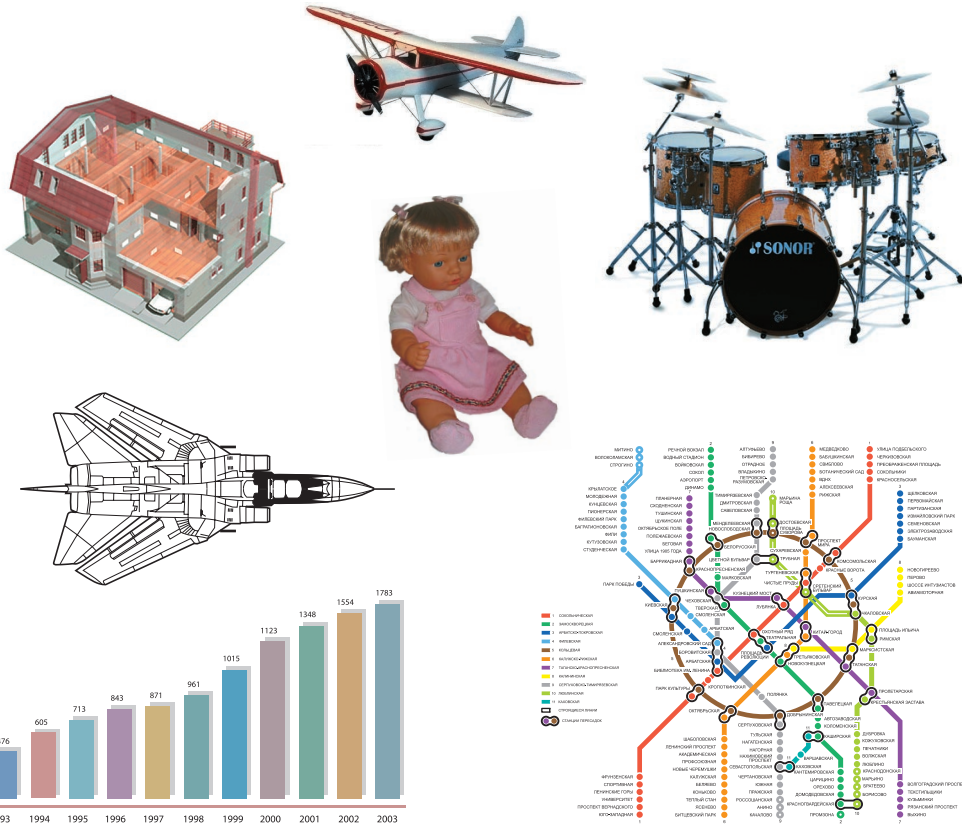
SONOR

76
605
713
843
871
961
1015
1123
1348
1554
1783
93
1994
1995
1996
1997
1998
1999
2000
2001
2002
2003

МИТИНО
ВОЛОКОЛАМСКАЯ
СТРОГИНО
РЕЧНОЙ ВОКЗАЛ
ВОДНЫЙ СТАДИОН
ВОЙКОВСКАЯ
СОКОЛ
АЭРОПОРТ
ДИНАМО
АЛТУФЬЕВО
БИБИРЕВО
ОТРАДНОЕ
ВЛАДЫКИНО
ПЕТРОВСКО-РАЗУМОВСКАЯ
МЕДВЕДКОВО
БАБУШКИНСКАЯ
СВИБЛОВО
БОТАНИЧЕСКИЙ САД
ВДНХ
АЛЕКСЕЕВСКАЯ
РИЖСКАЯ
УЛИЦА ПОДБЕЛЬСКОГО
ЧЕРКИЗОВСКАЯ
ПРЕОБРАЖЕНСКАЯ ПЛОЩАДЬ
СОКОЛЬНИКИ
КРАСНОСЕЛЬСКАЯ
КРЫЛАТСКОЕ
МОЛОДЕЖНАЯ
КУНЦЕВСКАЯ
ПИОНЕРСКАЯ
ФИЛЕВСКИЙ ПАРК
БАГРАТИОНОВСКАЯ
ФИЛИ
КУТУЗОВСКАЯ
СТУДЕНЧЕСКАЯ
ПЛАНЕРНАЯ
СХОДНЕНСКАЯ
ТУШИНСКАЯ
ЩУКИНСКАЯ
ОКТЯБРЬСКОЕ ПОЛЕ
ПОЛЕЖАЕВСКАЯ
БЕГОВАЯ
УЛИЦА 1905 ГОДА
ЩЕЛКОВСКАЯ
ПЕРВОМАЙСКАЯ
ИЗМАЙЛОВСКАЯ
ИЗМАЙЛОВСКИЙ ПАРК
СЕМЕНОВСКАЯ
ЭЛЕКТРОЗАВОДСКАЯ
БАУМАНСКАЯ
НОВОГИРЕЕВО
ПЕРОВО
ШОССЕ ЭНТУЗИАСТОВ
АВИАМОТОРНАЯ
ПАРК ПОБЕДЫ
КИЕВСКАЯ
СМОЛЕНСКАЯ
АРБАТСКАЯ
КУРСКАЯ
ТАГАНСКАЯ
ПЛОЩАДЬ ИЛЬИЧА
РИМСКАЯ
МАРКСИСТСКАЯ
ПРОЛЕТАРСКАЯ
КРЕСТЬЯНСКАЯ ЗАСТАВА
ПАРК КУЛЬТУРЫ
КРОПОТКИНСКАЯ
ОКТЯБРЬСКАЯ
ПОЛЯНКА
ДОБРЫНИНСКАЯ
СЕРПУХОВСКАЯ
ПАВЕЛЕЦКАЯ
АВТОЗАВОДСКАЯ
КОЛОМЕНСКАЯ
КАШИРСКАЯ
ШАБОЛОВСКАЯ
ЛЕНИНСКИЙ ПРОСПЕКТ
АКАДЕМИЧЕСКАЯ
ПРОФСОЮЗНАЯ
НОВЫЕ ЧЕРЕМУШКИ
КАЛУЖСКАЯ
БЕЛЯЕВО
КОНЬКОВО
ТЕПЛЫЙ СТАН
ЯСЕНЕВО
БИТЦЕВСКИЙ ПАРК
ТУЛЬСКАЯ
НАГАТИНСКАЯ
НАГОРНАЯ
НАХИМОВСКИЙ ПРОСПЕКТ
СЕВАСТОПОЛЬСКАЯ
ЧЕРТАНОВСКАЯ
ЮЖНАЯ
ПРАЖСКАЯ
ВАРШАВСКАЯ
КАХОВСКАЯ
КАНТЕМИРОВСКАЯ
ЦАРИЦЫНО
ОРЕХОВО
ДОМОДЕДОВСКАЯ
КРАСНОГВАРДЕЙСКАЯ
ДУБРОВКА
КОЖУХОВСКАЯ
ПЕЧАТНИКИ
ВОЛЖСКАЯ
ЛЮБЛИНО
КРАСНОДОНСКАЯ
МАРЬИНО
БРАТЕЕВО
БОРИСОВО
ВОЛГОГРАДСКИЙ ПРОСПЕКТ
ТЕКСТИЛЬЩИКИ
КУЗЬМИНКИ
РЯЗАНСКИЙ ПРОСПЕКТ
ВЫХИНО
ФРУНЗЕНСКАЯ
СПОРТИВНАЯ
ВОРОБЬЕВЫ ГОРЫ
УНИВЕРСИТЕТ
ПРОСПЕКТ ВЕРНАДСКОГО
ЮГО-ЗАПАДНАЯ
1 СОКОЛЬНИЧЕСКАЯ
2 ЗАМОСКВОРЕЦКАЯ
3 АРБАТСКО-ПОКРОВСКАЯ
4 ФИЛЕВСКАЯ
5 КОЛЬЦЕВАЯ
6 КАЛУЖСКО-РИЖСКАЯ
7 ТАГАНСКО-КРАСНОПРЕСНЕНСКАЯ
8 КАЛИНИНСКАЯ
9 СЕРПУХОВСКО-ТИМИРЯЗЕВСКАЯ
10 ЛЮБЛИНСКАЯ
11 КАХОВСКАЯ
СТАНЦИИ ПЕРЕСАДОК